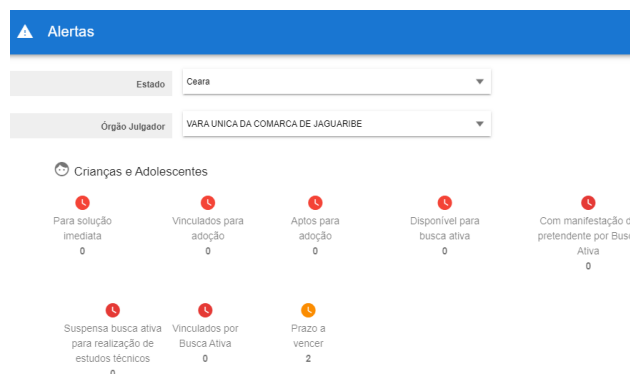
Alertas

Estado
Ceara

Órgão Julgador
VARA UNICA DA COMARCA DE JAGUARIBE

Crianças e Adolescentes

Para solução imediata
0

Vinculados para adoção
0

Aptos para adoção
0

Disponível para busca ativa
0

Com manifestação d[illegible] pretendente por Busc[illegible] Ativa
0

Suspensa busca ativa para realização de estudos técnicos
0

Vinculados por Busca Ativa
0

Prazo a vencer
2